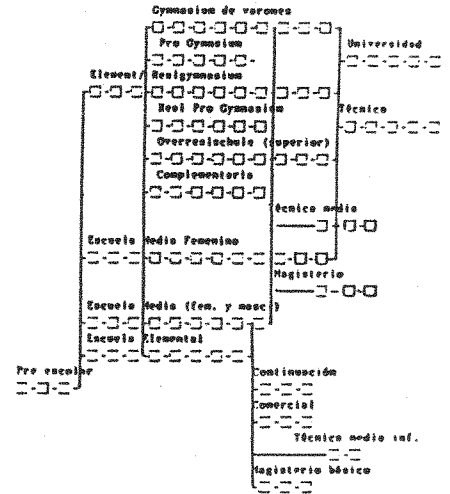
Gymnasium de varones

Pro Gymnasium

Universidad

Element/ Realgymnasium

Real Pro Gymnasium

Técnico

Overrealschule (superior)

Complementaria

Técnico medio

Escuela Media Femenina

Magisterio

Escuela Media (fem. y masc.)

Escuela Elemental

Pre escolar

Continuación

Comercial

Técnico medio inf.

Magisterio básico